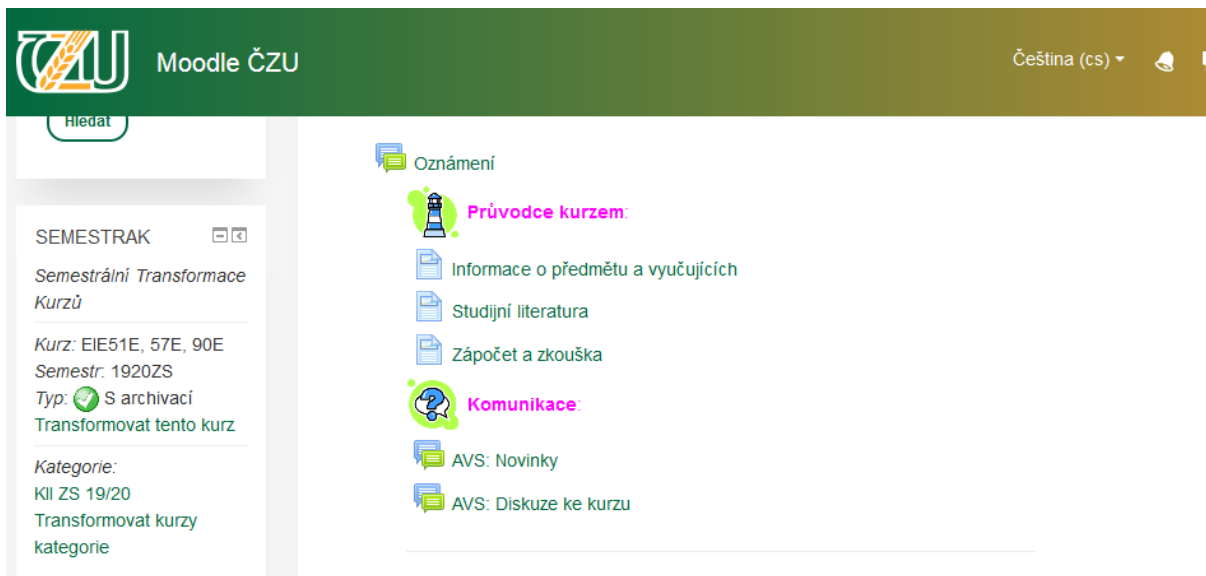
ČZU Moodle ČZU

Čeština (cs)

Hledat

SEMESTRAK

Semestrální Transformace Kurzů

Kurz: EIE51E, 57E, 90E
Semestr: 1920ZS
Typ: S archivací
Transformovat tento kurz

Kategorie:
KII ZS 19/20
Transformovat kurzy kategorie

Oznámení

Průvodce kurzem:

Informace o předmětu a vyučujících

Studijní literatura

Zápočet a zkouška

Komunikace:

AVS: Novinky

AVS: Diskuze ke kurzu